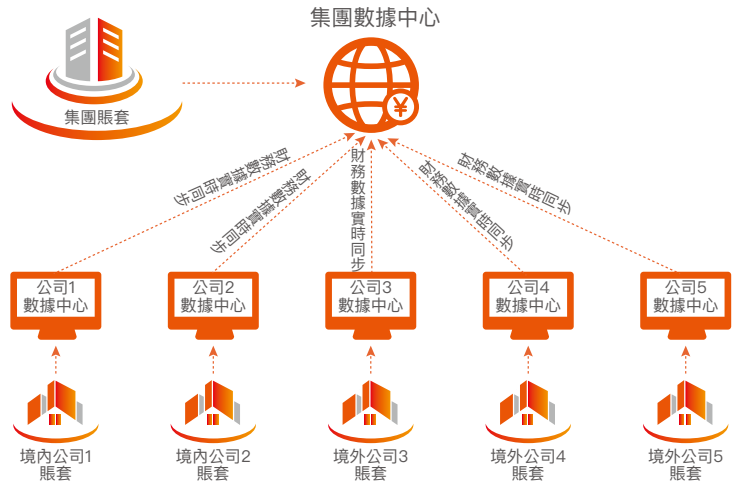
集團數據中心

集團賬套

財務數據實時同步

財務數據實時同步

財務數據實時同步

財務數據實時同步

財務數據實時同步

公司1
數據中心

公司2
數據中心

公司3
數據中心

公司4
數據中心

公司5
數據中心

境內公司1
賬套

境內公司2
賬套

境外公司3
賬套

境外公司4
賬套

境外公司5
賬套